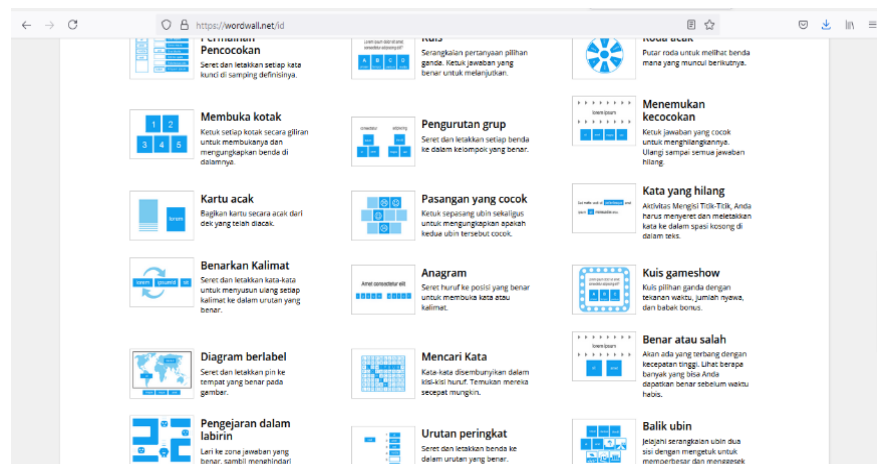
https://wordwall.net/id

Permainan Pencocokan
Seret dan letakkan setiap kata kunci di samping definisinya.

Kuis
Serangkaian pertanyaan pilihan ganda. Ketuk jawaban yang benar untuk melanjutkan.

Roda acak
Putar roda untuk melihat benda mana yang muncul berikutnya.

Membuka kotak
Ketuk setiap kotak secara giliran untuk membukanya dan mengungkapkan benda di dalamnya.

Pengurutan grup
Seret dan letakkan setiap benda ke dalam kelompok yang benar.

Menemukan kecocokan
Ketuk jawaban yang cocok untuk menghilangkannya. Ulangi sampai semua jawaban hilang.

Kartu acak
Bagikan kartu secara acak dari dek yang telah diacak.

Pasangan yang cocok
Ketuk sepasang ubin sekaligus untuk mengungkapkan apakah kedua ubin tersebut cocok.

Kata yang hilang
Aktivitas Mengisi Titik-Titik. Anda harus menyeret dan meletakkan kata ke dalam spasi kosong di dalam teks.

Benarkan Kalimat
Seret dan letakkan kata-kata untuk menyusun ulang setiap kalimat ke dalam urutan yang benar.

Anagram
Seret huruf ke posisi yang benar untuk membuka kata atau kalimat.

Kuis gameshow
Kuis pilihan ganda dengan tekanan waktu, jumlah nyawa, dan babak bonus.

Diagram berlabel
Seret dan letakkan pin ke tempat yang benar pada gambar.

Mencari Kata
Kata-kata disembunyikan dalam kisi-kisi huruf. Temukan mereka secepat mungkin.

Benar atau salah
Akan ada yang terbang dengan kecepatan tinggi. Lihat berapa banyak yang bisa Anda dapatkan benar sebelum waktu habis.

Pengejaran dalam labirin
Lari ke zone jawaban yang benar, sambil menghindari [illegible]

Urutan peringkat
Seret dan letakkan benda ke dalam urutan yang benar.

Balik ubin
Jelajahi serangkaian ubin dua sisi dengan mengetuk untuk memperbesar dan menggesek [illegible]